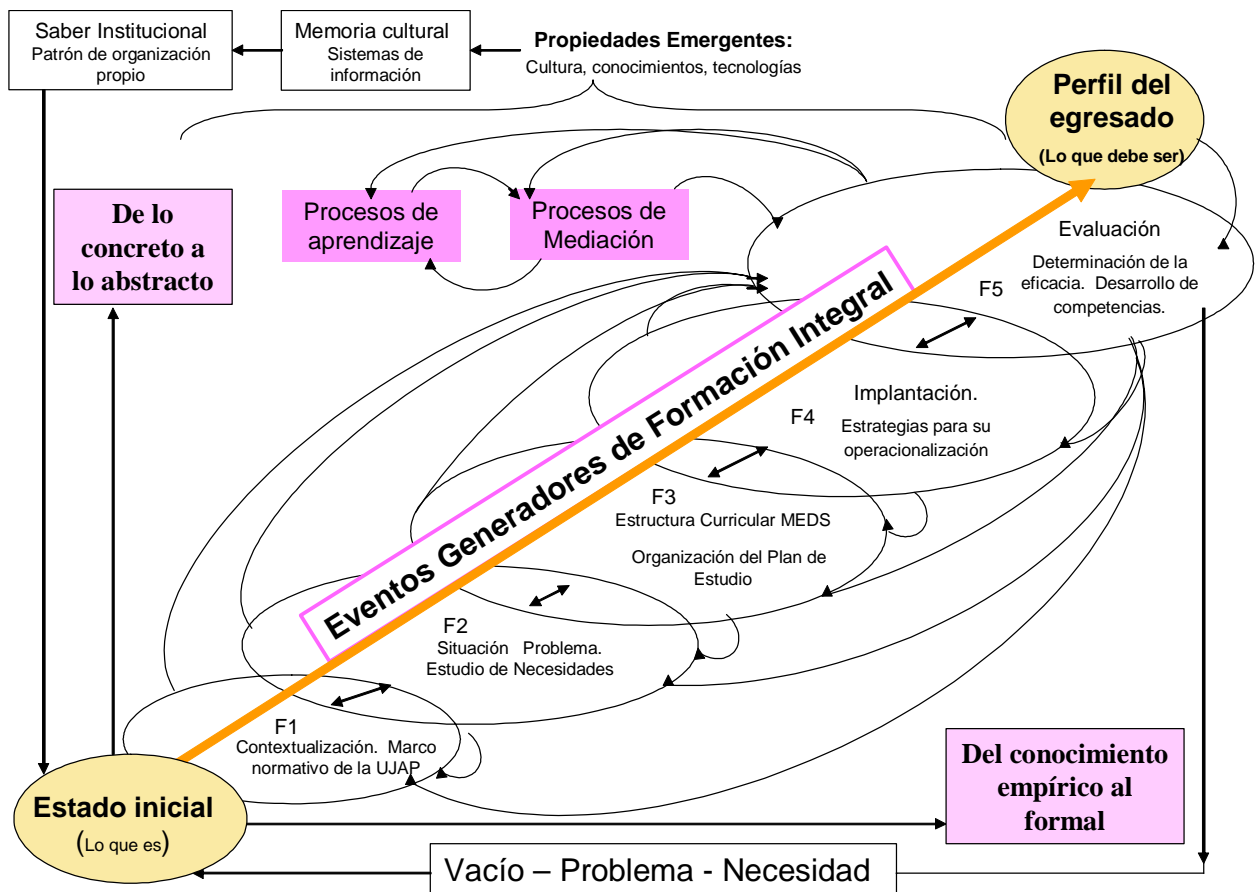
Saber Institucional
Patrón de organización propio

Memoria cultural
Sistemas de información

Propiedades Emergentes:
Cultura, conocimientos, tecnologías

Perfil del egresado
(Lo que debe ser)

De lo concreto a lo abstracto

Procesos de aprendizaje

Procesos de Mediación

Evaluación
Determinación de la eficacia. Desarrollo de competencias.

F5

Eventos Generadores de Formación Integral

Implantación.
F4
Estrategias para su operacionalización

F3
Estructura Curricular MEDS
Organización del Plan de Estudio

F2
Situación Problema.
Estudio de Necesidades

F1
Contextualización. Marco normativo de la UJAP

Estado inicial
(Lo que es)

Del conocimiento empírico al formal

Vacío – Problema - Necesidad